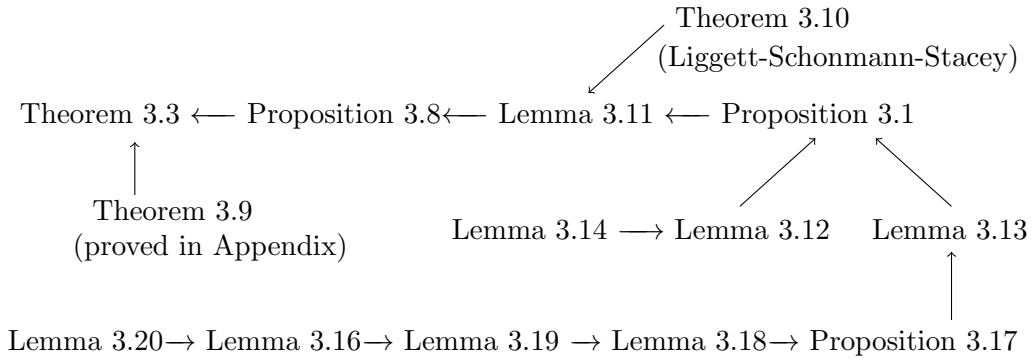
Theorem 3.10
(Liggett-Schonmann-Stacey)

Theorem 3.3 $\longleftarrow$ Proposition 3.8 $\longleftarrow$ Lemma 3.11 $\longleftarrow$ Proposition 3.1

Theorem 3.9
(proved in Appendix)

Lemma 3.14 $\longrightarrow$ Lemma 3.12 Lemma 3.13

Lemma 3.20 $\rightarrow$ Lemma 3.16 $\rightarrow$ Lemma 3.19 $\rightarrow$ Lemma 3.18 $\rightarrow$ Proposition 3.17